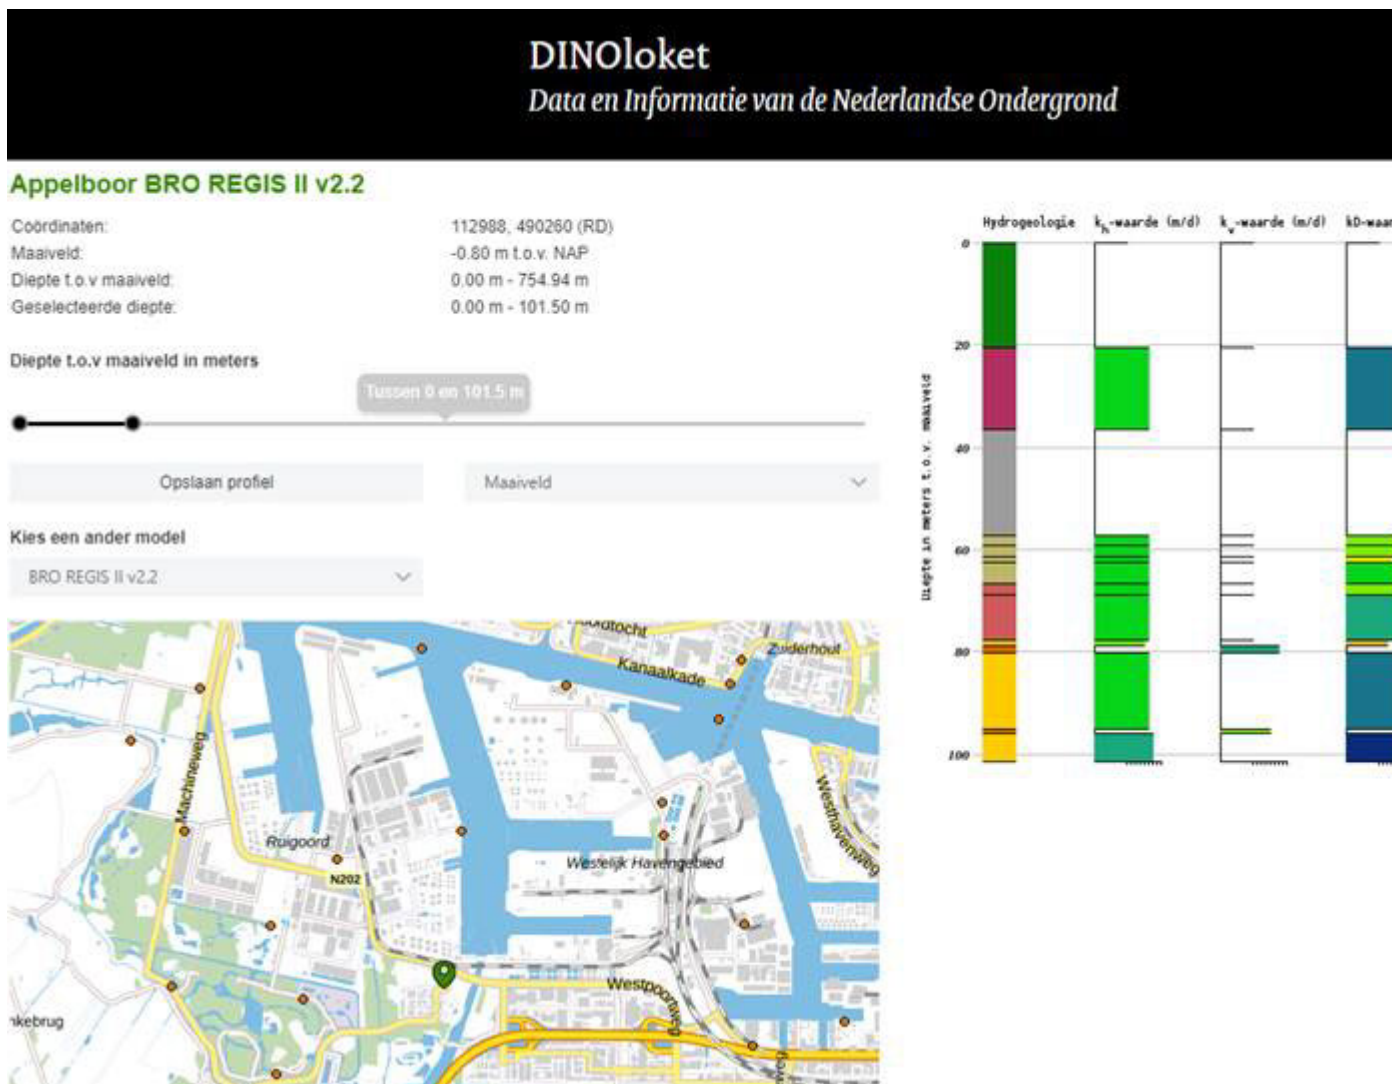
DINOloket
Data en Informatie van de Nederlandse Ondergrond

Appelboor BRO REGIS II v2.2

| | |
|---|---|
| Coördinaten: | 112988, 490260 (RD) |
| Maaiveld: | -0.80 m t.o.v. NAP |
| Diepte t.o.v maaiveld: | 0.00 m - 754.94 m |
| Geselecteerde diepte: | 0.00 m - 101.50 m |

Diepte t.o.v maaiveld in meters

Tussen 0 en 101.5 m

Opslaan profiel

Maaiveld

Kies een ander model

BRO REGIS II v2.2

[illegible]dtocht
Zuiderhout
Kanaalkade
Machineweg
Ruigoord
N202
Westelijk Havengebied
Westhavenweg
Westpoortweg
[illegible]kebrug

Hydrogeologie
$k_h$-waarde (m/d)
$k_v$-waarde (m/d)
kD-waar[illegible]

Diepte in meters t.o.v. maaiveld

0
20
40
60
80
100